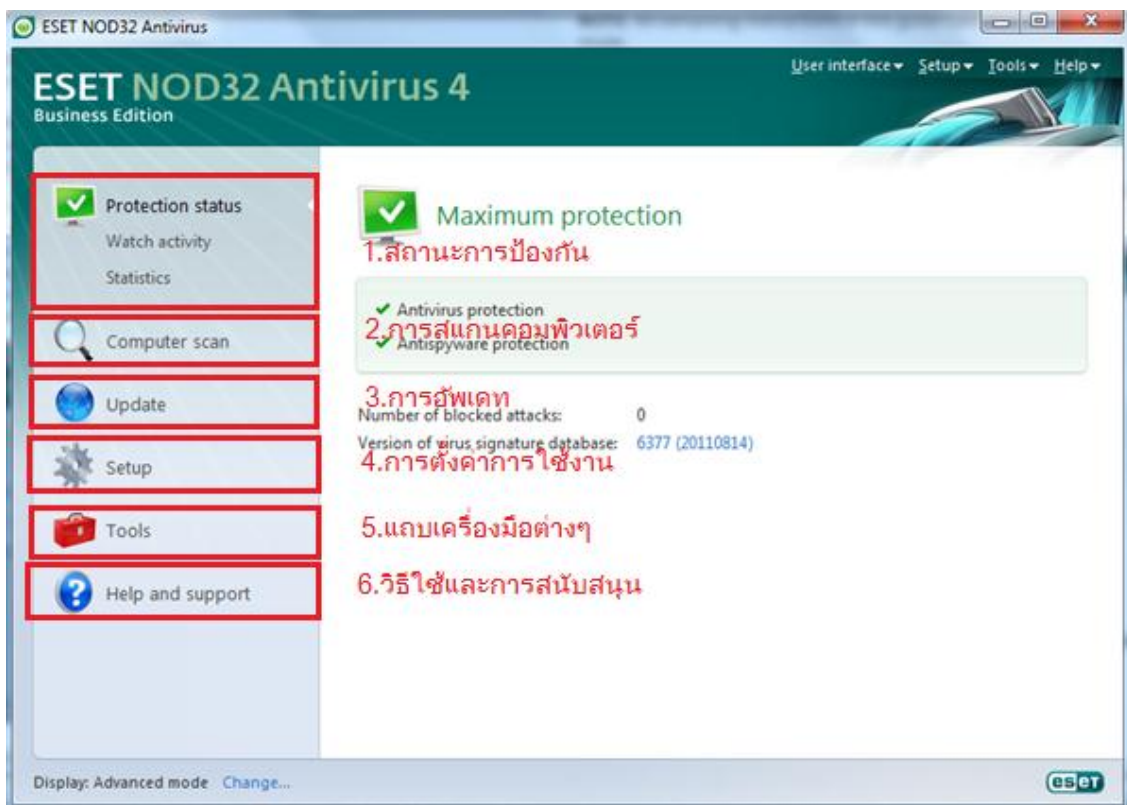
ESET NOD32 Antivirus

User interface ▾ Setup ▾ Tools ▾ Help ▾

ESET NOD32 Antivirus 4
Business Edition

Protection status
Watch activity
Statistics

Computer scan

Update

Setup

Tools

Help and support

Maximum protection

1.สถานะการป้องกัน

✔ Antivirus protection
✔ Antispyware protection

2.การสแกนคอมพิวเตอร์

3.การอัพเดท

Number of blocked attacks: 0

Version of virus signature database: 6377 (20110814)

4.การตั้งค่าการใช้งาน

5.แถบเครื่องมือต่างๆ

6.วิธีใช้และการสนับสนุน

Display: Advanced mode Change...

eset